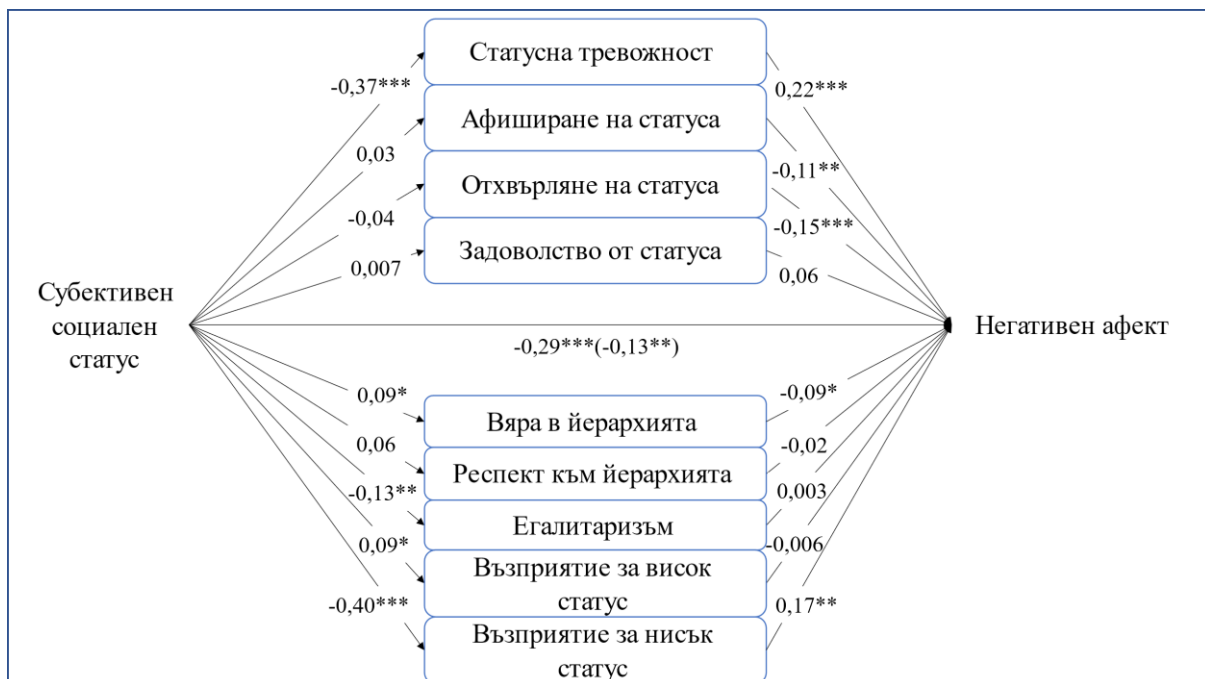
Статусна тревожност

Афиширане на статуса

Отхвърляне на статуса

Задоволство от статуса

-0,37***

0,03

-0,04

0,007

0,22***

-0,11**

-0,15***

0,06

Субективен социален статус

-0,29***(-0,13**)

Негативен афект

0,09*

0,06

-0,13**

0,09*

-0,40***

Вяра в йерархията

Респект към йерархията

Егалитаризъм

Възприятие за висок статус

Възприятие за нисък статус

-0,09*

-0,02

0,003

-0,006

0,17**